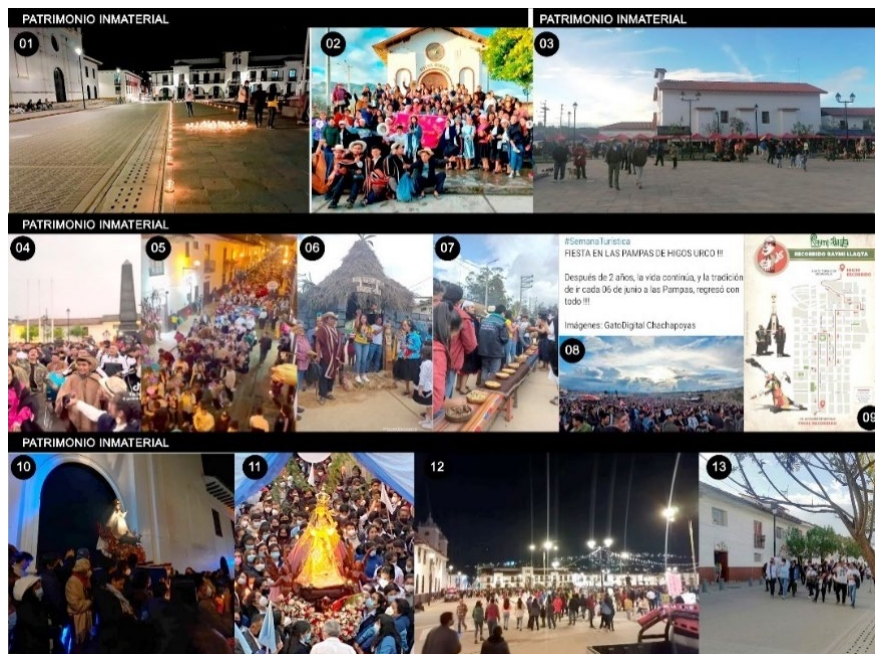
PATRIMONIO INMATERIAL

01

02

PATRIMONIO INMATERIAL

03

PATRIMONIO INMATERIAL

04

05

06

07

#SemanaTuristica
FIESTA EN LAS PAMPAS DE HIGOS URCO !!!

Después de 2 años, la vida continúa, y la tradición de ir cada 06 de junio a las Pampas, regresó con todo !!!

Imágenes: GatoDigital Chachapoyas

08

RECORRIDO RAYMI LLAQTA

09

PATRIMONIO INMATERIAL

10

11

12

13